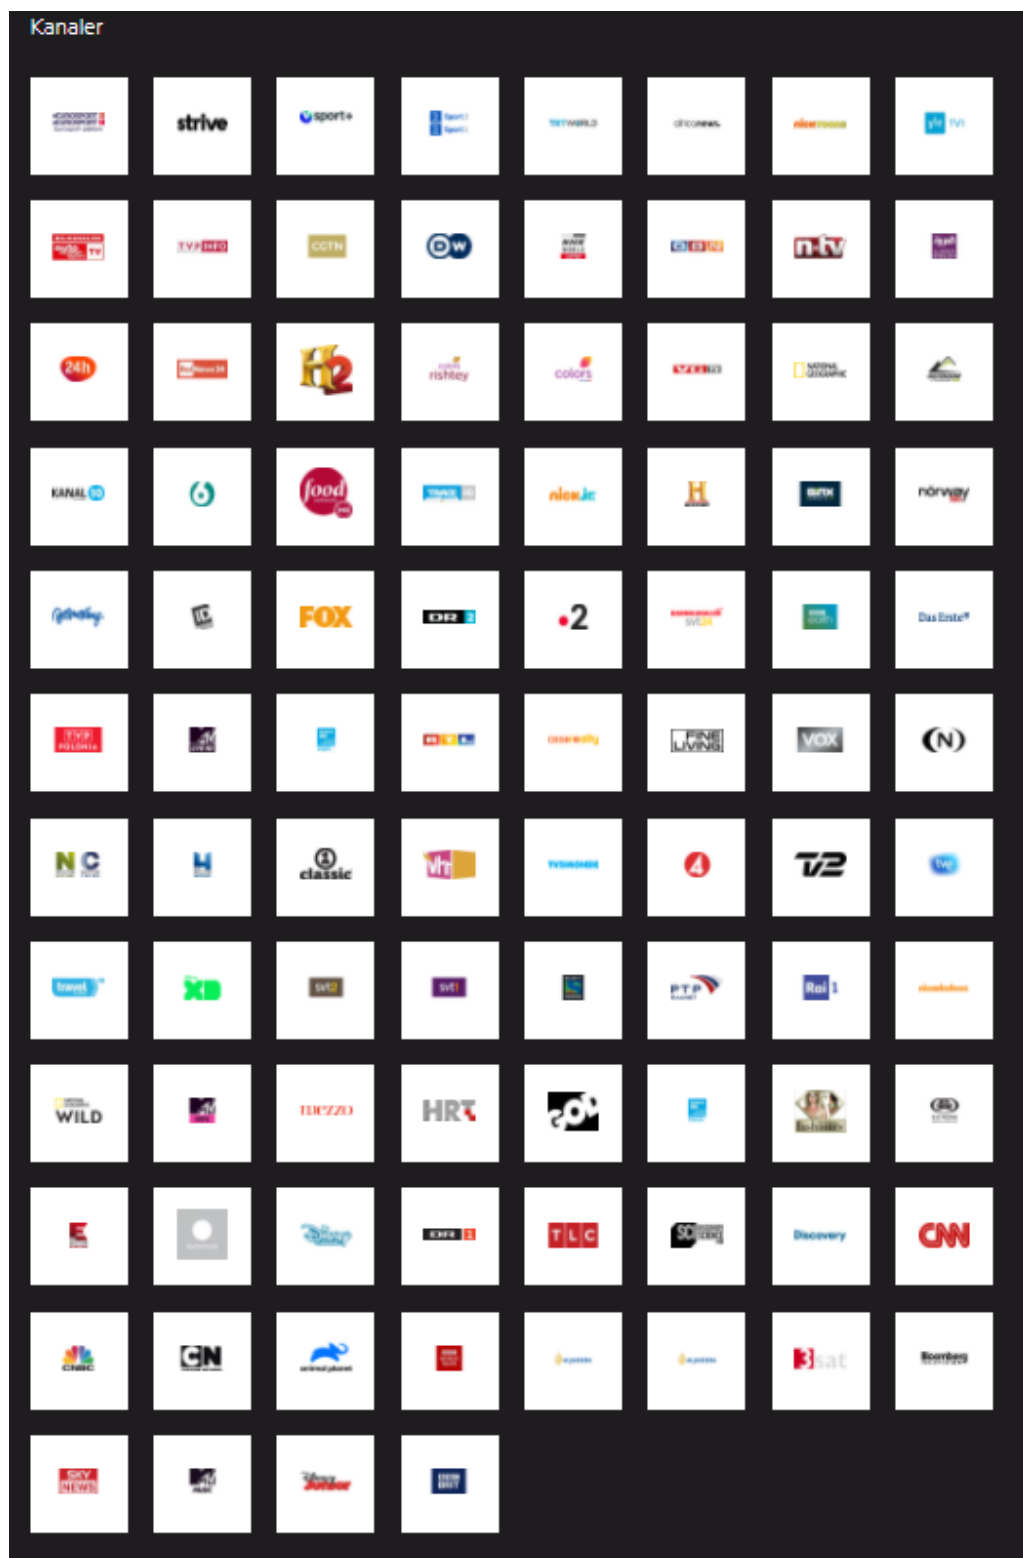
Kanaler

strive
sport+
TRT WORLD
africanews.
yle TV1

TVP INFO
CGTN
DW
n-tv

24h
H2
rishtey
colors
NATIONAL GEOGRAPHIC

KANAL
6
food
nick jr
H
norway

FOX
DR 2
2
Das Erste

TVP POLONIA
FINE LIVING
VOX
(N)

N C
H
classic
vh1
4
TV2
tve

travel
XD
svt2
svt1
PTP
Rai 1

WILD
mezzo
HRT

E
Discovery
CNN

CNBC
CN
animal planet
3sat
Bloomberg

SKY NEWS
MTV
Disney Junior